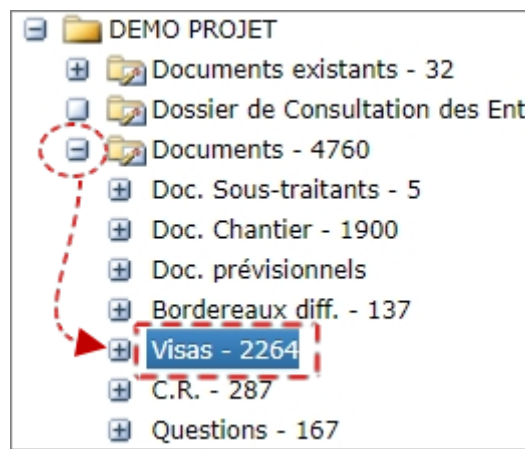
DEMO PROJET
Documents existants - 32
Dossier de Consultation des Ent
Documents - 4760
Doc. Sous-traitants - 5
Doc. Chantier - 1900
Doc. prévisionnels
Bordereaux diff. - 137
Visas - 2264
C.R. - 287
Questions - 167